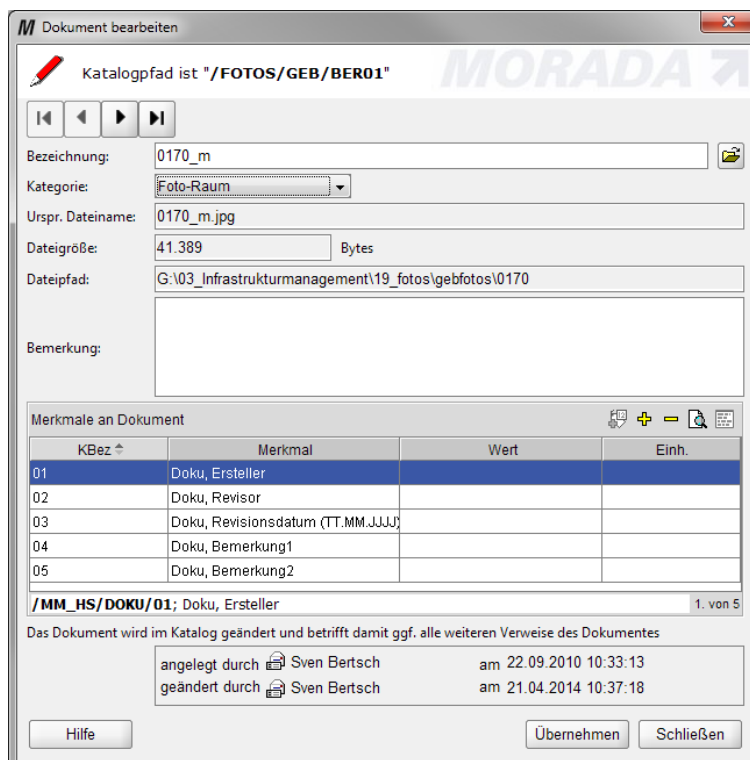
M Dokument bearbeiten

Katalogpfad ist "/FOTOS/GEB/BER01"

MORADA

Bezeichnung: 0170_m

Kategorie: Foto-Raum

Urspr. Dateiname: 0170_m.jpg

Dateigröße: 41.389 Bytes

Dateipfad: G:\03_Infrastrukturmanagement\19_fotos\gebfotos\0170

Bemerkung:

Merkmale an Dokument

| KBez | Merkmal | Wert | Einh. |
|---|---|---|---|
| 01 | Doku, Ersteller | | |
| 02 | Doku, Revisor | | |
| 03 | Doku, Revisionsdatum (TT.MM.JJJJ) | | |
| 04 | Doku, Bemerkung1 | | |
| 05 | Doku, Bemerkung2 | | |

/MM_HS/DOKU/01; Doku, Ersteller 1. von 5

Das Dokument wird im Katalog geändert und betrifft damit ggf. alle weiteren Verweise des Dokumentes

angelegt durch Sven Bertsch am 22.09.2010 10:33:13
geändert durch Sven Bertsch am 21.04.2014 10:37:18

Hilfe Übernehmen Schließen